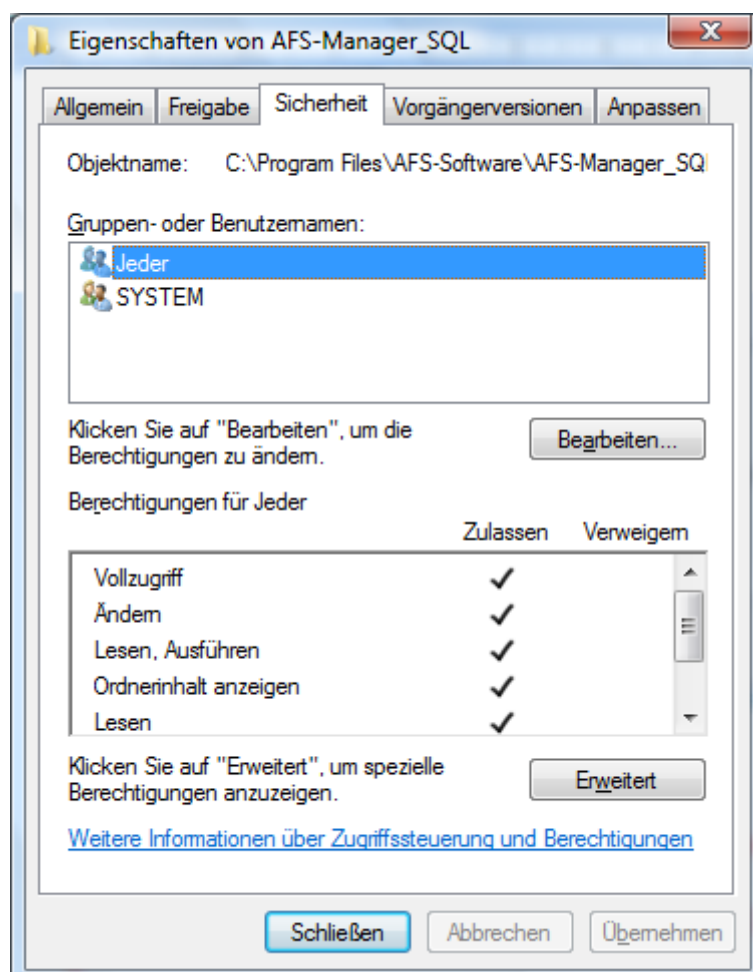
Eigenschaften von AFS-Manager_SQL

Allgemein | Freigabe | Sicherheit | Vorgängerversionen | Anpassen

Objektname: C:\Program Files\AFS-Software\AFS-Manager_SQ

Gruppen- oder Benutzernamen:

Jeder
SYSTEM

Klicken Sie auf "Bearbeiten", um die Berechtigungen zu ändern.

Bearbeiten...

Berechtigungen für Jeder

| | Zulassen | Verweigern |
|---|---|---|
| Vollzugriff | ✓ | |
| Ändern | ✓ | |
| Lesen, Ausführen | ✓ | |
| Ordnerinhalt anzeigen | ✓ | |
| Lesen | ✓ | |

Klicken Sie auf "Erweitert", um spezielle Berechtigungen anzuzeigen.

Erweitert

Weitere Informationen über Zugriffssteuerung und Berechtigungen

Schließen | Abbrechen | Übernehmen